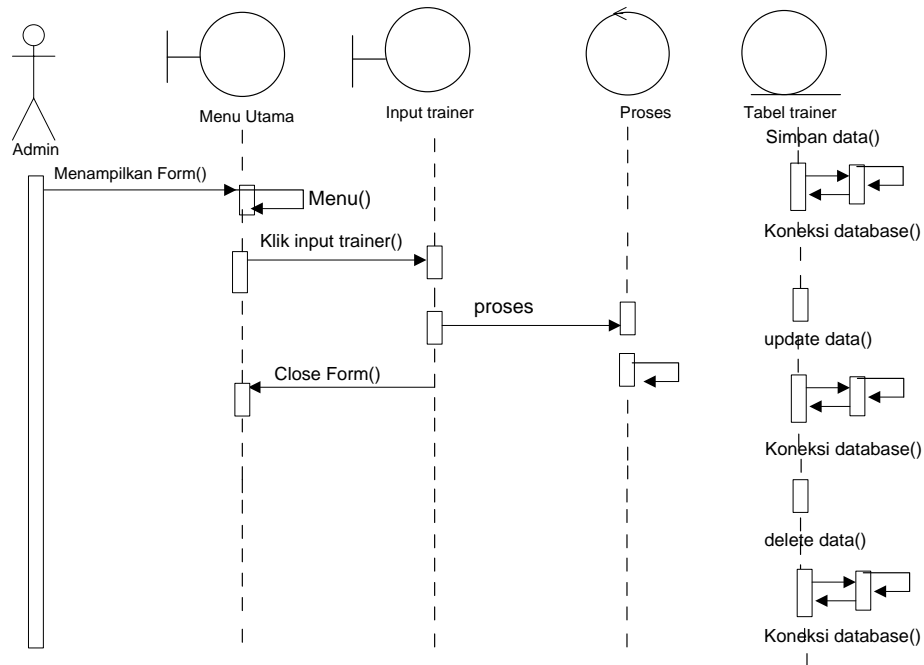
Admin

Menu Utama

Input trainer

Proses

Tabel trainer

Simpan data()

Menampilkan Form()

Menu()

Klik input trainer()

Koneksi database()

proses

update data()

Close Form()

Koneksi database()

delete data()

Koneksi database()